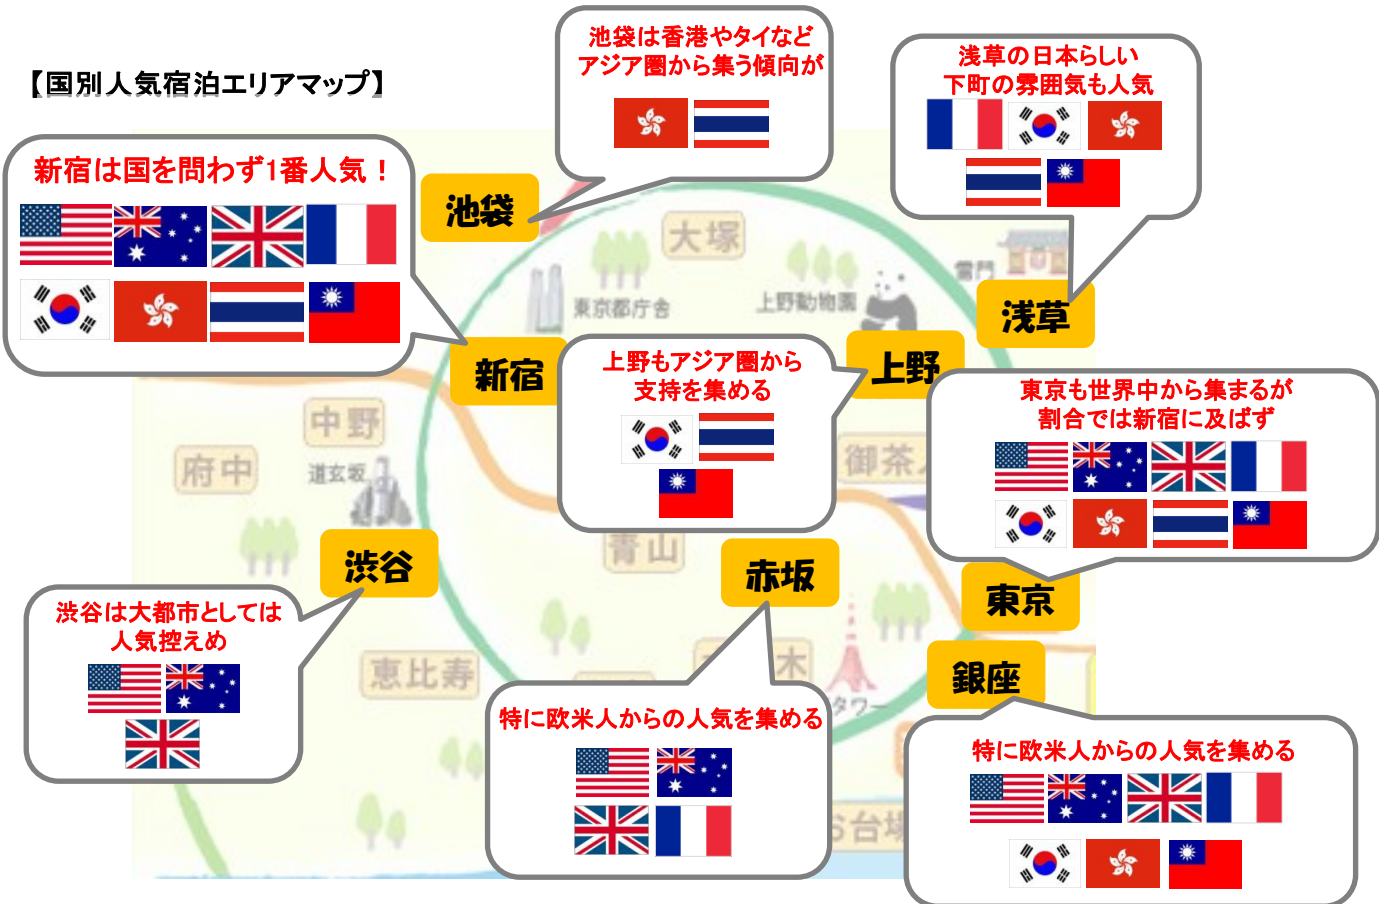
【国別人気宿泊エリアマップ】

池袋は香港やタイなどアジア圏から集う傾向が

浅草の日本らしい下町の雰囲気も人気

新宿は国を問わず1番人気！

池袋

大塚

東京都庁舎

上野動物園

雷門

浅草

新宿

上野もアジア圏から支持を集める

上野

東京も世界中から集まるが割合では新宿に及ばず

中野

府中

道玄坂

御茶ノ

青山

渋谷

赤坂

東京

渋谷は大都市としては人気控えめ

恵比寿

六本木

タワー

銀座

特に欧米人からの人気を集める

特に欧米人からの人気を集める

お台場